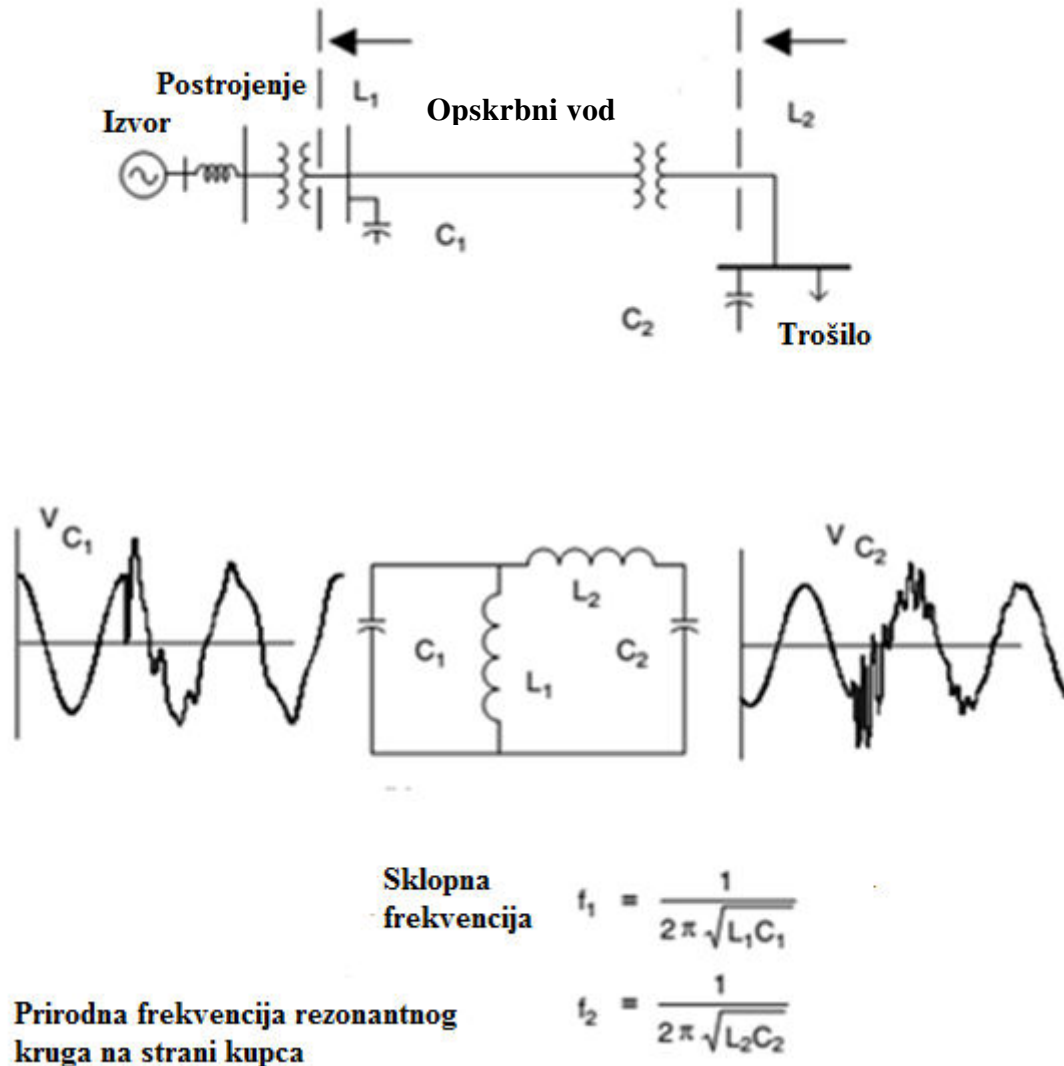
Postrojenje
Izvor
$L_1$
Opskrbni vod
$L_2$
$C_1$
$C_2$
Trošilo

$V_{C_1}$
$C_1$
$L_1$
$L_2$
$C_2$
$V_{C_2}$

Sklopna frekvencija $f_1 = \frac{1}{2\pi\sqrt{L_1C_1}}$

Prirodna frekvencija rezonantnog kruga na strani kupca $f_2 = \frac{1}{2\pi\sqrt{L_2C_2}}$